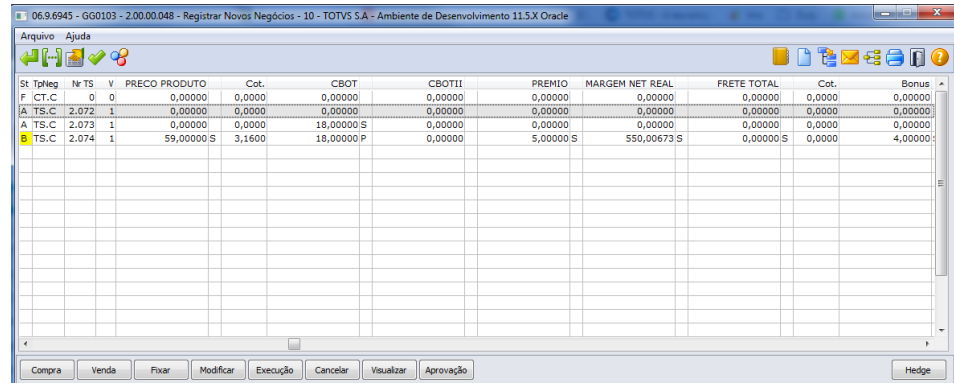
06.9.6945 - GG0103 - 2.00.00.048 - Registrar Novos Negócios - 10 - TOTVS S.A - Ambiente de Desenvolvimento 11.5.X Oracle

Arquivo Ajuda

| St | TpNeg | Nr TS | V | PRECO PRODUTO | | Cot. | CBOT | | CBOTII | | PREMIO | | MARGEM NET REAL | | FRETE TOTAL | | Cot. | Bonus |
|---|---|---|---|---|---|---|---|---|---|---|---|---|---|---|---|---|---|---|
| F | CT.C | 0 | 0 | 0,00000 | | 0,0000 | 0,00000 | | 0,00000 | | 0,00000 | | 0,00000 | | 0,00000 | | 0,0000 | 0,00000 |
| A | TS.C | 2.072 | 1 | 0,00000 | | 0,0000 | 0,00000 | | 0,00000 | | 0,00000 | | 0,00000 | | 0,00000 | | 0,0000 | 0,00000 |
| A | TS.C | 2.073 | 1 | 0,00000 | | 0,0000 | 18,00000 | S | 0,00000 | | 0,00000 | | 0,00000 | | 0,00000 | | 0,0000 | 0,00000 |
| B | TS.C | 2.074 | 1 | 59,00000 | S | 3,1600 | 18,00000 | P | 0,00000 | | 5,00000 | S | 550,00673 | S | 0,00000 | S | 0,0000 | 4,00000 |

Compra Venda Fixar Modificar Execução Cancelar Visualizar Aprovação Hedge